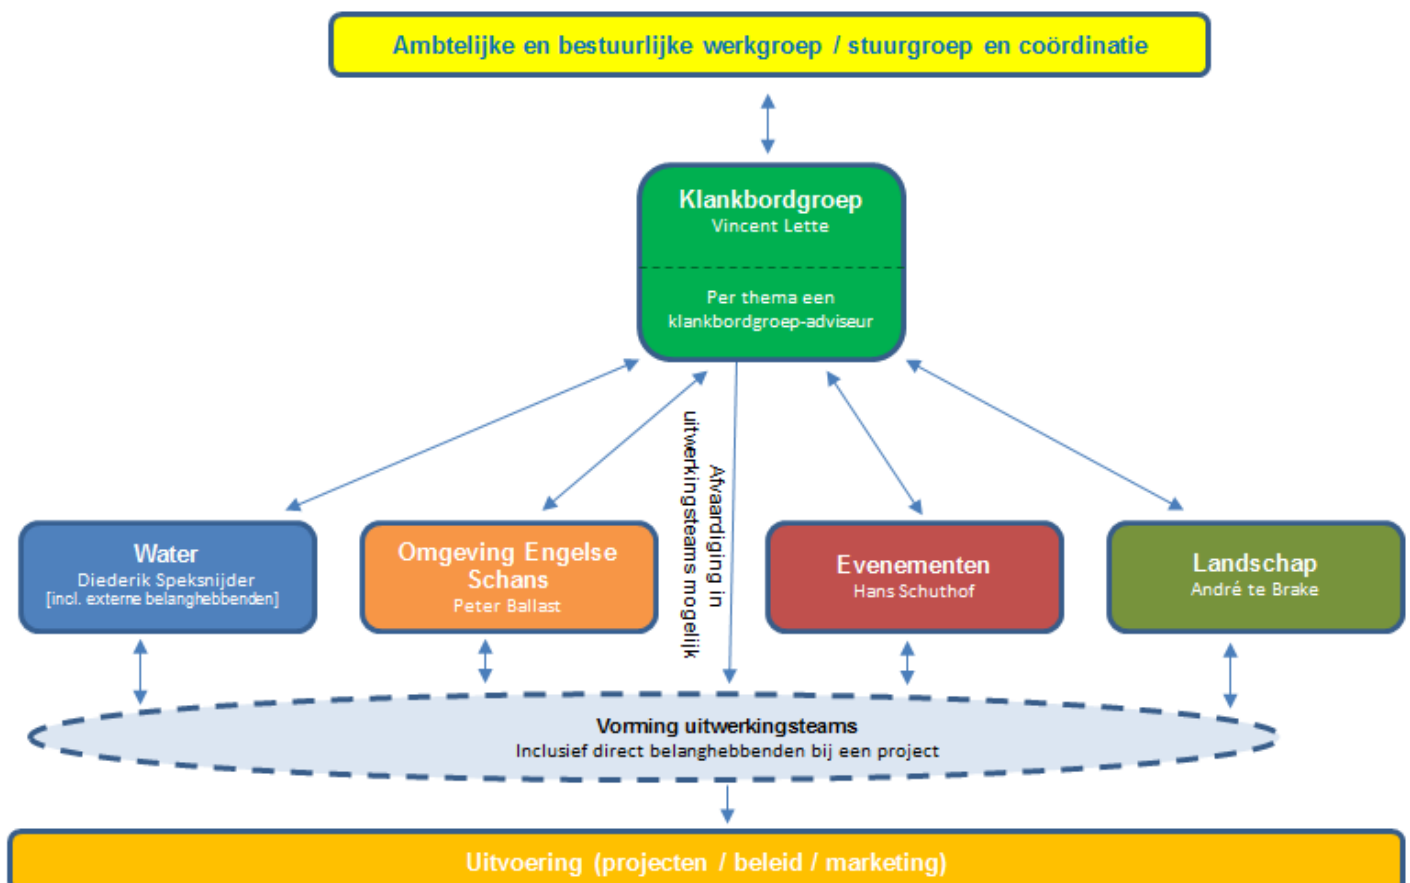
Ambtelijke en bestuurlijke werkgroep / stuurgroep en coördinatie

Klankbordgroep
Vincent Lette

Per thema een klankbordgroep-adviseur

Afvaardiging in uitwerkingsteams mogelijk

Water
Diederik Speksnijder
[incl. externe belanghebbenden]

Omgeving Engelse Schans
Peter Ballast

Evenementen
Hans Schuthof

Landschap
André te Brake

Vorming uitwerkingsteams
Inclusief direct belanghebbenden bij een project

Uitvoering (projecten / beleid / marketing)